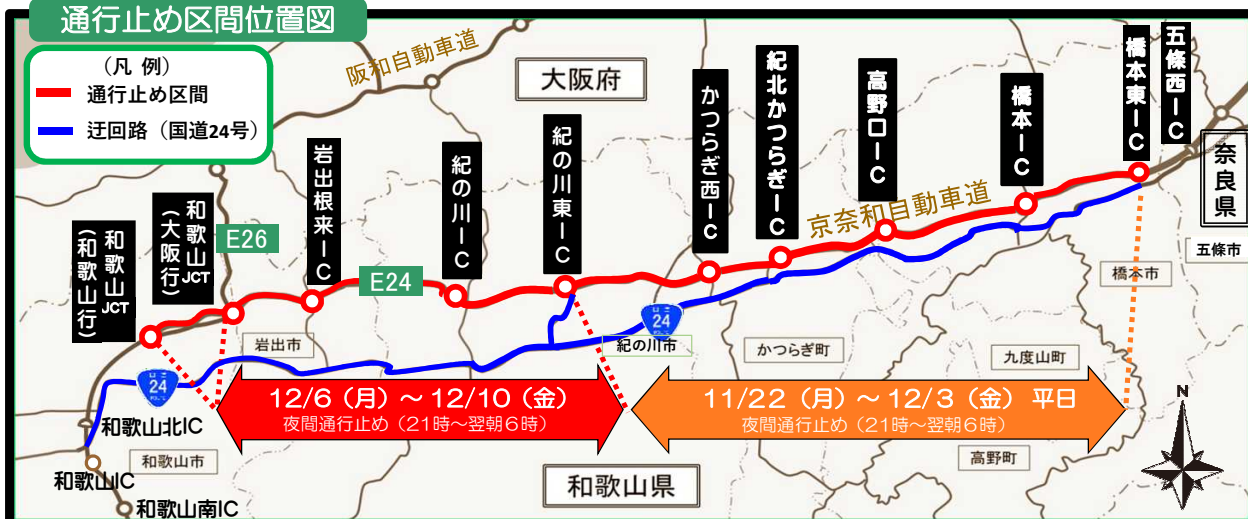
通行止め区間位置図

（凡 例）
通行止め区間
迂回路（国道24号）

阪和自動車道

大阪府

奈良県

五條西IC
橋本東IC
橋本IC
高野口IC
紀北かつらぎIC
かつらぎ西IC
紀の川東IC
紀の川IC
岩出根来IC
和歌山JCT（大阪行）
和歌山JCT（和歌山行）

E26
E24

京奈和自動車道

五條市
橋本市
岩出市
紀の川市
かつらぎ町
九度山町
高野町
和歌山市

24
24

12/6（月）～12/10（金）
夜間通行止め（21時～翌朝6時）

11/22（月）～12/3（金）平日
夜間通行止め（21時～翌朝6時）

和歌山北IC
和歌山IC
和歌山南IC

和歌山県

N